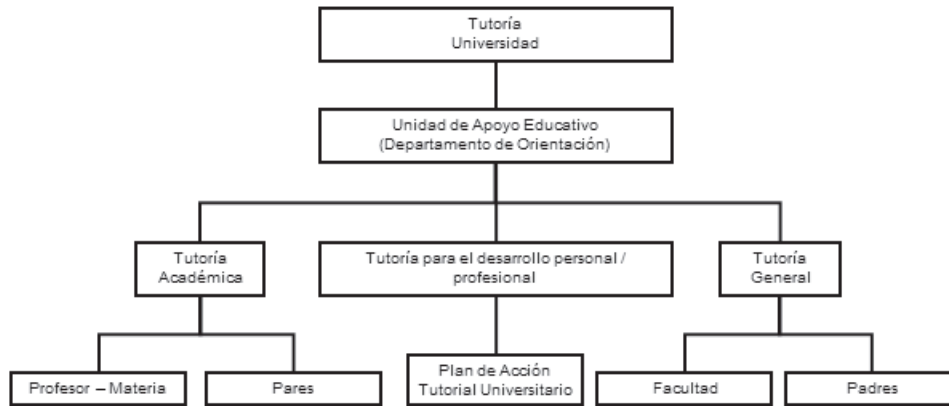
Tutoría
Universidad

Unidad de Apoyo Educativo
(Departamento de Orientación)

Tutoría
Académica

Tutoría para el desarrollo personal /
profesional

Tutoría
General

Profesor – Materia

Pares

Plan de Acción
Tutorial Universitario

Facultad

Padres